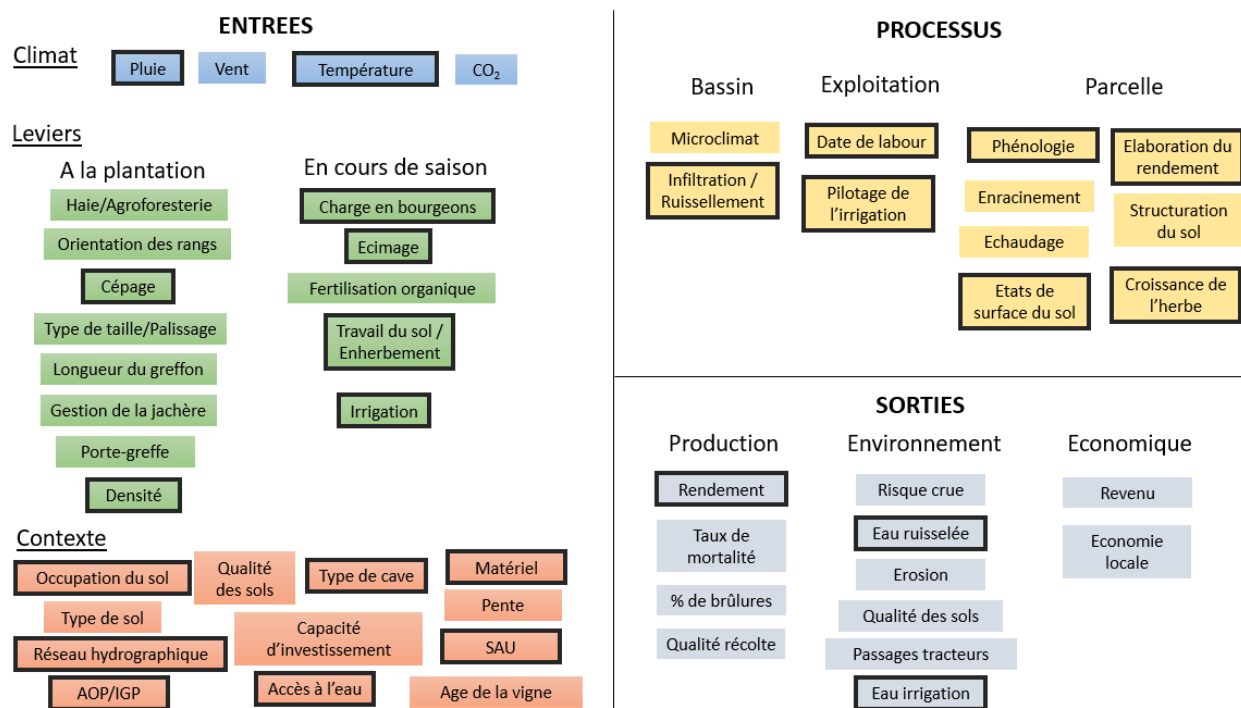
ENTREES

Climat

Pluie
Vent
Température
$CO_2$

Leviers

A la plantation

Haie/Agroforesterie
Orientation des rangs
Cépage
Type de taille/Palissage
Longueur du greffon
Gestion de la jachère
Porte-greffe
Densité

En cours de saison

Charge en bourgeons
Ecimage
Fertilisation organique
Travail du sol / Enherbement
Irrigation

Contexte

Occupation du sol
Qualité des sols
Type de cave
Matériel
Type de sol
Pente
Capacité d'investissement
Réseau hydrographique
SAU
AOP/IGP
Accès à l'eau
Age de la vigne

PROCESSUS

Bassin

Microclimat
Infiltration / Ruissellement

Exploitation

Date de labour
Pilotage de l'irrigation

Parcelle

Phénologie
Elaboration du rendement
Enracinement
Structuration du sol
Echaudage
Etats de surface du sol
Croissance de l'herbe

SORTIES

Production

Rendement
Taux de mortalité
% de brûlures
Qualité récolte

Environnement

Risque crue
Eau ruisselée
Erosion
Qualité des sols
Passages tracteurs
Eau irrigation

Economique

Revenu
Economie locale